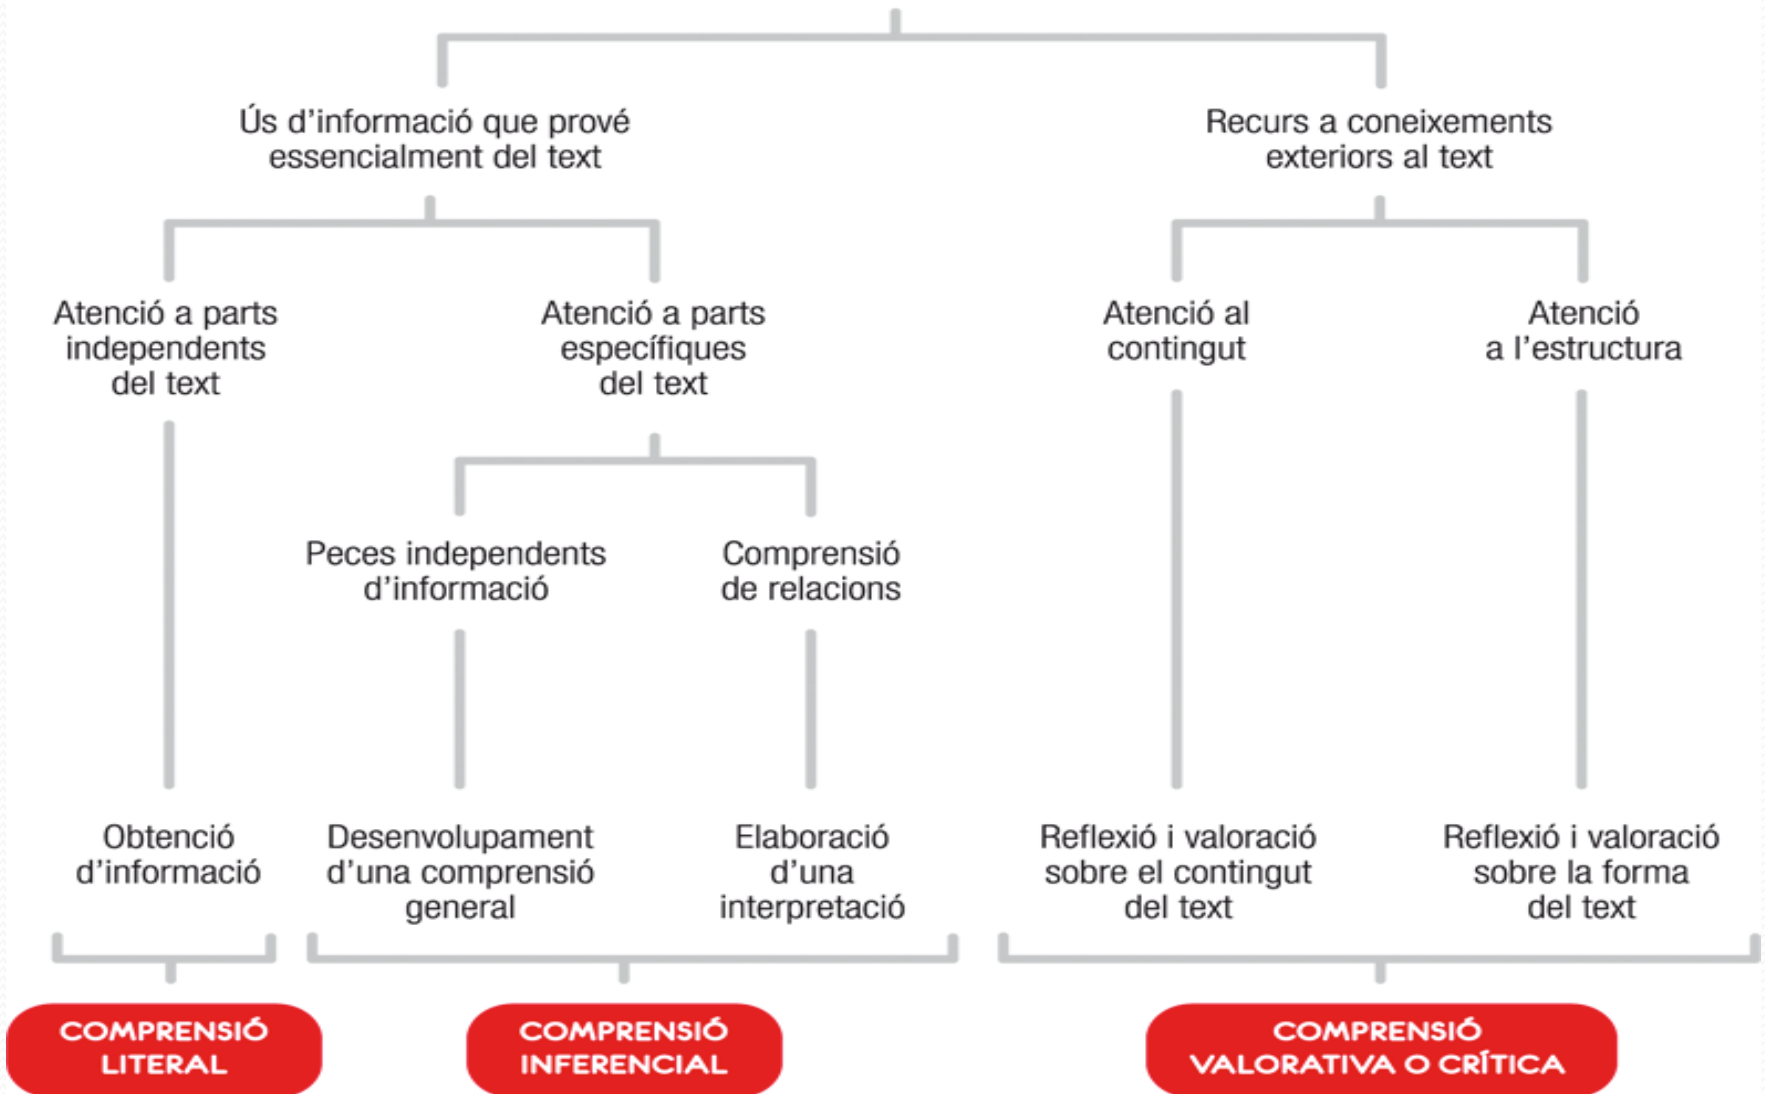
Ús d'informació que prové essencialment del text

Recurs a coneixements exteriors al text

Atenció a parts independents del text

Atenció a parts específiques del text

Atenció al contingut

Atenció a l'estructura

Peces independents d'informació

Comprensió de relacions

Obtenció d'informació

Desenvolupament d'una comprensió general

Elaboració d'una interpretació

Reflexió i valoració sobre el contingut del text

Reflexió i valoració sobre la forma del text

COMPRENSIÓ LITERAL

COMPRENSIÓ INFERENCIAL

COMPRENSIÓ VALORATIVA O CRÍTICA